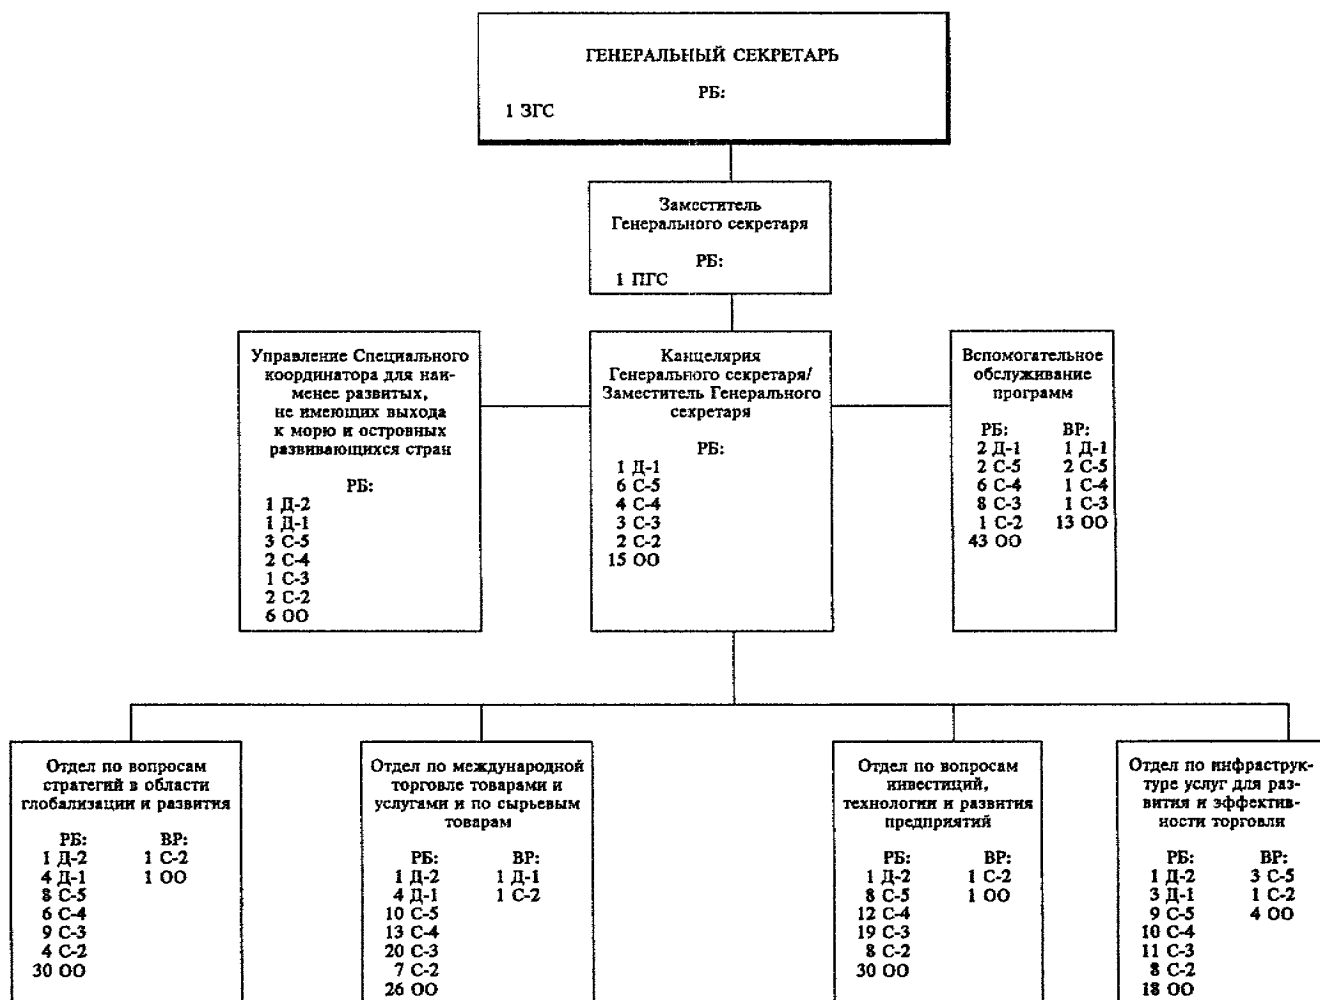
ГЕНЕРАЛЬНЫЙ СЕКРЕТАРЬ

РБ:
1 ЗГС

Заместитель Генерального секретаря

РБ:
1 ПГС

Управление Специального координатора для наименее развитых, не имеющих выхода к морю и островных развивающихся стран

РБ:
1 Д-2
1 Д-1
3 С-5
2 С-4
1 С-3
2 С-2
6 ОО

Канцелярия Генерального секретаря/ Заместитель Генерального секретаря

РБ:
1 Д-1
6 С-5
4 С-4
3 С-3
2 С-2
15 ОО

Вспомогательное обслуживание программ

| РБ: | ВР: |
|---|---|
| 2 Д-1 | 1 Д-1 |
| 2 С-5 | 2 С-5 |
| 6 С-4 | 1 С-4 |
| 8 С-3 | 1 С-3 |
| 1 С-2 | 13 ОО |
| 43 ОО | |

Отдел по вопросам стратегий в области глобализации и развития

| РБ: | ВР: |
|---|---|
| 1 Д-2 | 1 С-2 |
| 4 Д-1 | 1 ОО |
| 8 С-5 | |
| 6 С-4 | |
| 9 С-3 | |
| 4 С-2 | |
| 30 ОО | |

Отдел по международной торговле товарами и услугами и по сырьевым товарам

| РБ: | ВР: |
|---|---|
| 1 Д-2 | 1 Д-1 |
| 4 Д-1 | 1 С-2 |
| 10 С-5 | |
| 13 С-4 | |
| 20 С-3 | |
| 7 С-2 | |
| 26 ОО | |

Отдел по вопросам инвестиций, технологии и развития предприятий

| РБ: | ВР: |
|---|---|
| 1 Д-2 | 1 С-2 |
| 8 С-5 | 1 ОО |
| 12 С-4 | |
| 19 С-3 | |
| 8 С-2 | |
| 30 ОО | |

Отдел по инфраструктуре услуг для развития и эффективности торговли

| РБ: | ВР: |
|---|---|
| 1 Д-2 | 3 С-5 |
| 3 Д-1 | 1 С-2 |
| 9 С-5 | 4 ОО |
| 10 С-4 | |
| 11 С-3 | |
| 8 С-2 | |
| 18 ОО | |